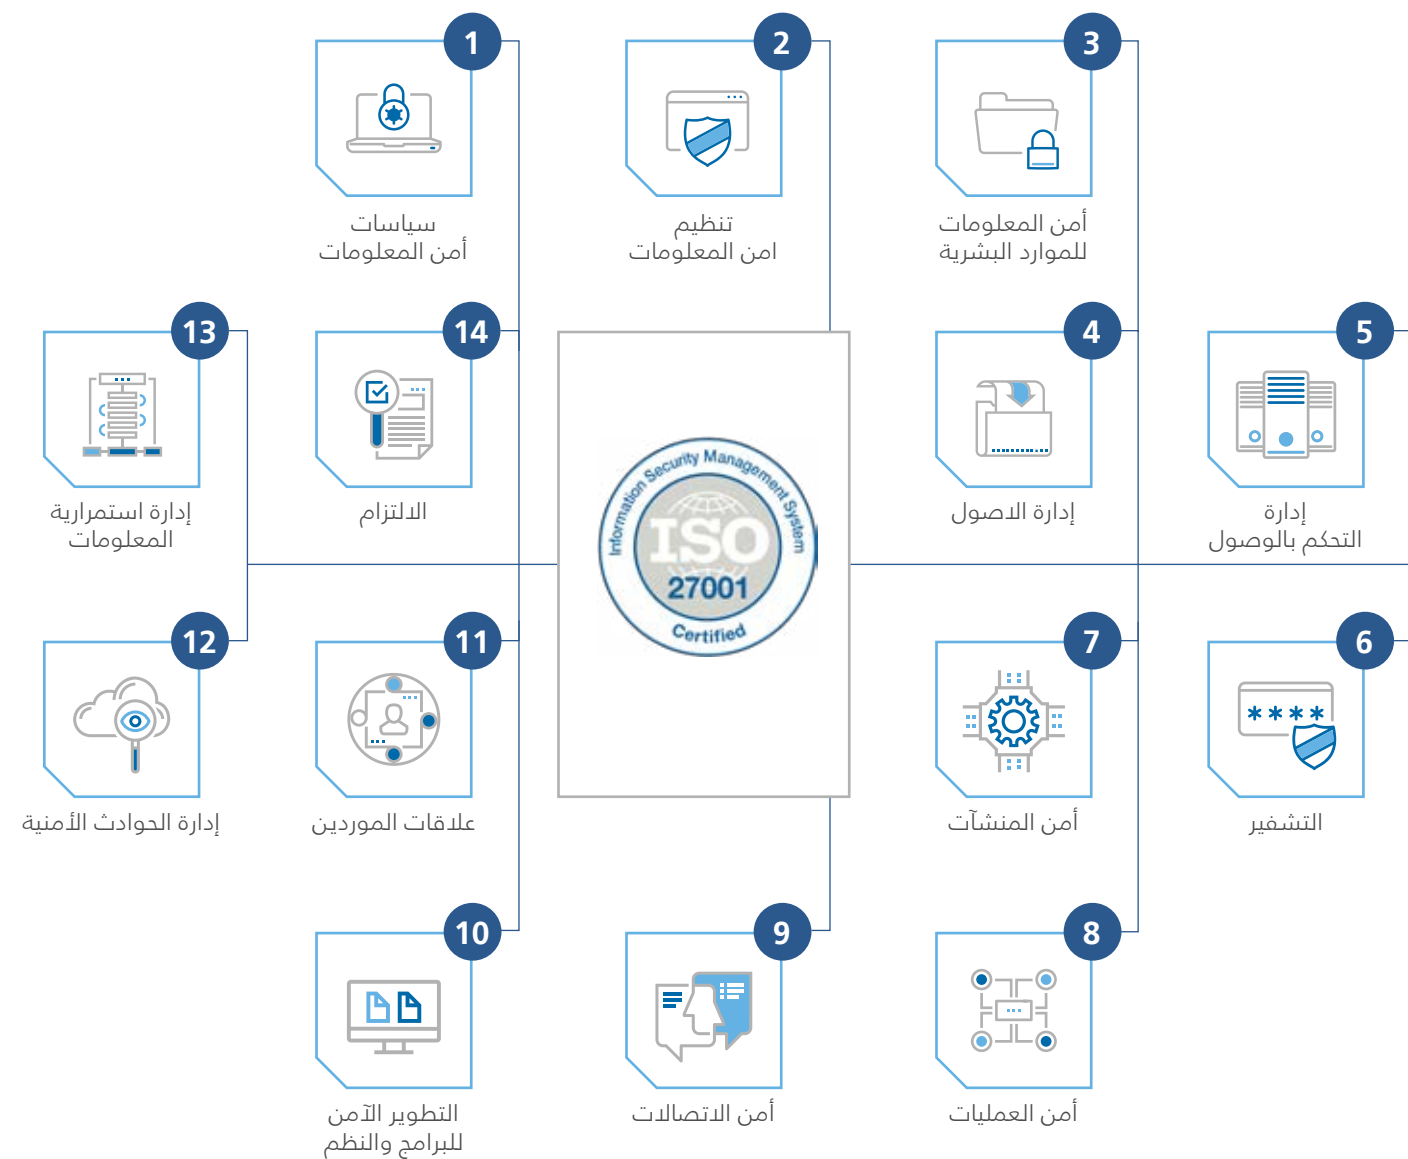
1
سياسات أمن المعلومات

2
تنظيم امن المعلومات

3
أمن المعلومات للموارد البشرية

13
إدارة استمرارية المعلومات

14
الالتزام

Information Security Management System
ISO
27001
Certified

4
إدارة الاصول

5
إدارة التحكم بالوصول

12
إدارة الحوادث الأمنية

11
علاقات الموردين

7
أمن المنشآت

6
التشفير

10
التطوير الآمن للبرامج والنظم

9
أمن الاتصالات

8
أمن العمليات